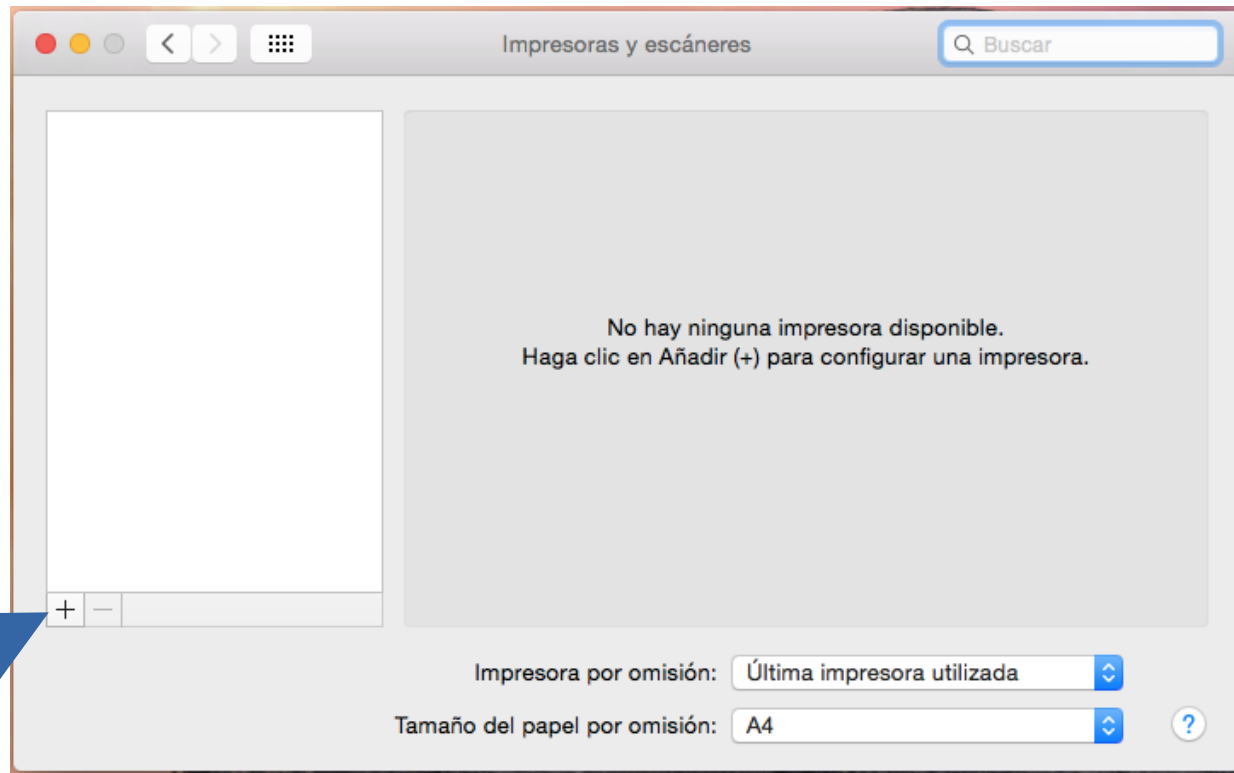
Impresoras y escáneres

Buscar

No hay ninguna impresora disponible.
Haga clic en Añadir (+) para configurar una impresora.

+ −

Impresora por omisión: Última impresora utilizada

Tamaño del papel por omisión: A4

?